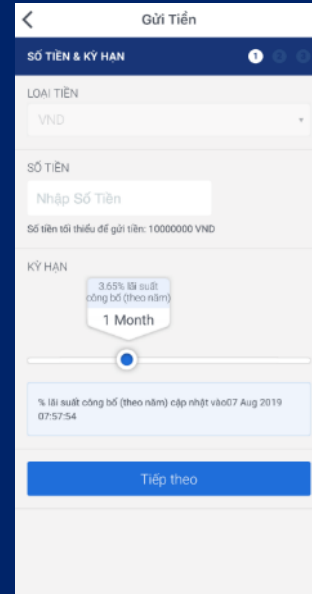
Gửi Tiền

SỐ TIỀN & KỲ HẠN
1 2 3

LOẠI TIỀN
VND

SỐ TIỀN
Nhập Số Tiền
Số tiền tối thiểu để gửi tiền: 10000000 VND

KỲ HẠN
3.65% lãi suất công bố (theo năm)
1 Month

% lãi suất công bố (theo năm) cập nhật vào07 Aug 2019 07:57:54

Tiếp theo